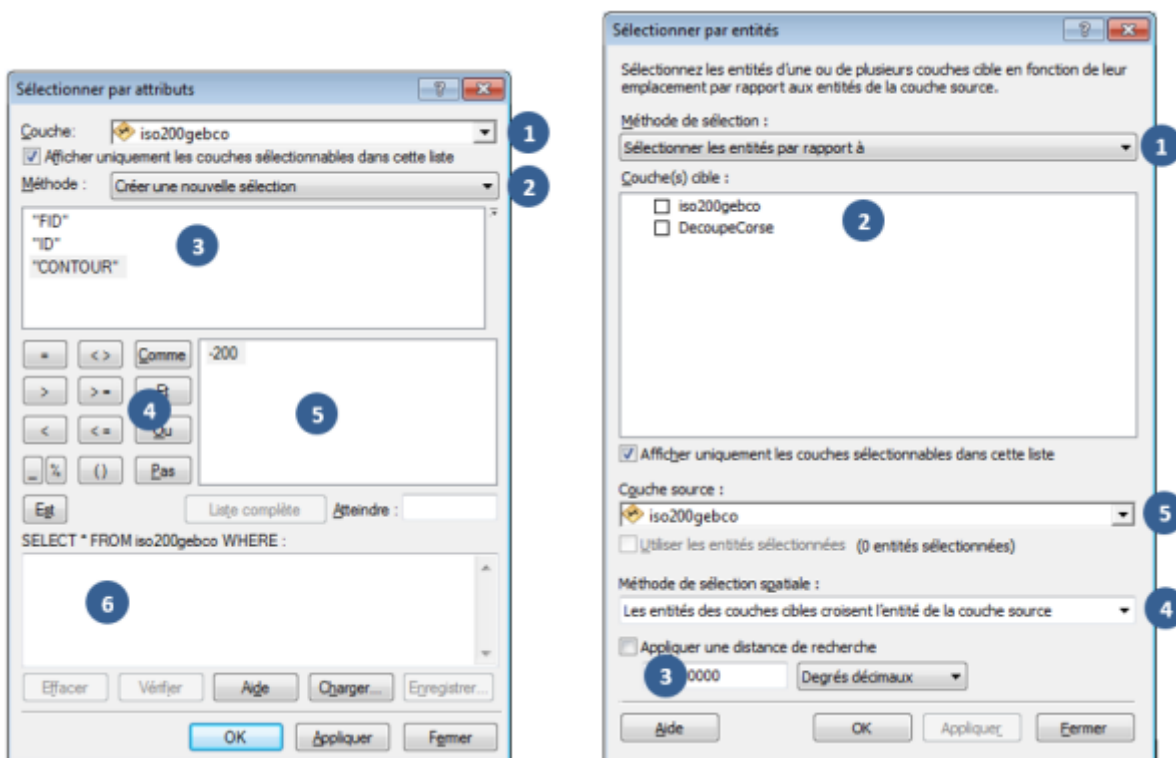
Sélectionner par attributs

Couche: iso200gebco

Afficher uniquement les couches sélectionnables dans cette liste

Méthode : Créer une nouvelle sélection

1

2

"FID"
"ID"
"CONTOUR"

3

= <> Comme
> >= Et
< <= Ou
_ % () Pas

4

-200

5

Est

Liste complète

Atteindre :

SELECT * FROM iso200gebco WHERE :

6

Effacer Vérifier Aide Charger... Enregistrer...

OK Appliquer Fermer

Sélectionner par entités

Sélectionnez les entités d'une ou de plusieurs couches cible en fonction de leur emplacement par rapport aux entités de la couche source.

Méthode de sélection :

Sélectionner les entités par rapport à

1

Couche(s) cible :

iso200gebco
DecoupeCorse

2

Afficher uniquement les couches sélectionnables dans cette liste

Couche source :

iso200gebco

5

Utiliser les entités sélectionnées (0 entités sélectionnées)

Méthode de sélection spatiale :

Les entités des couches cibles croisent l'entité de la couche source

4

Appliquer une distance de recherche

3

0000 Degrés décimaux

Aide OK Appliquer Fermer